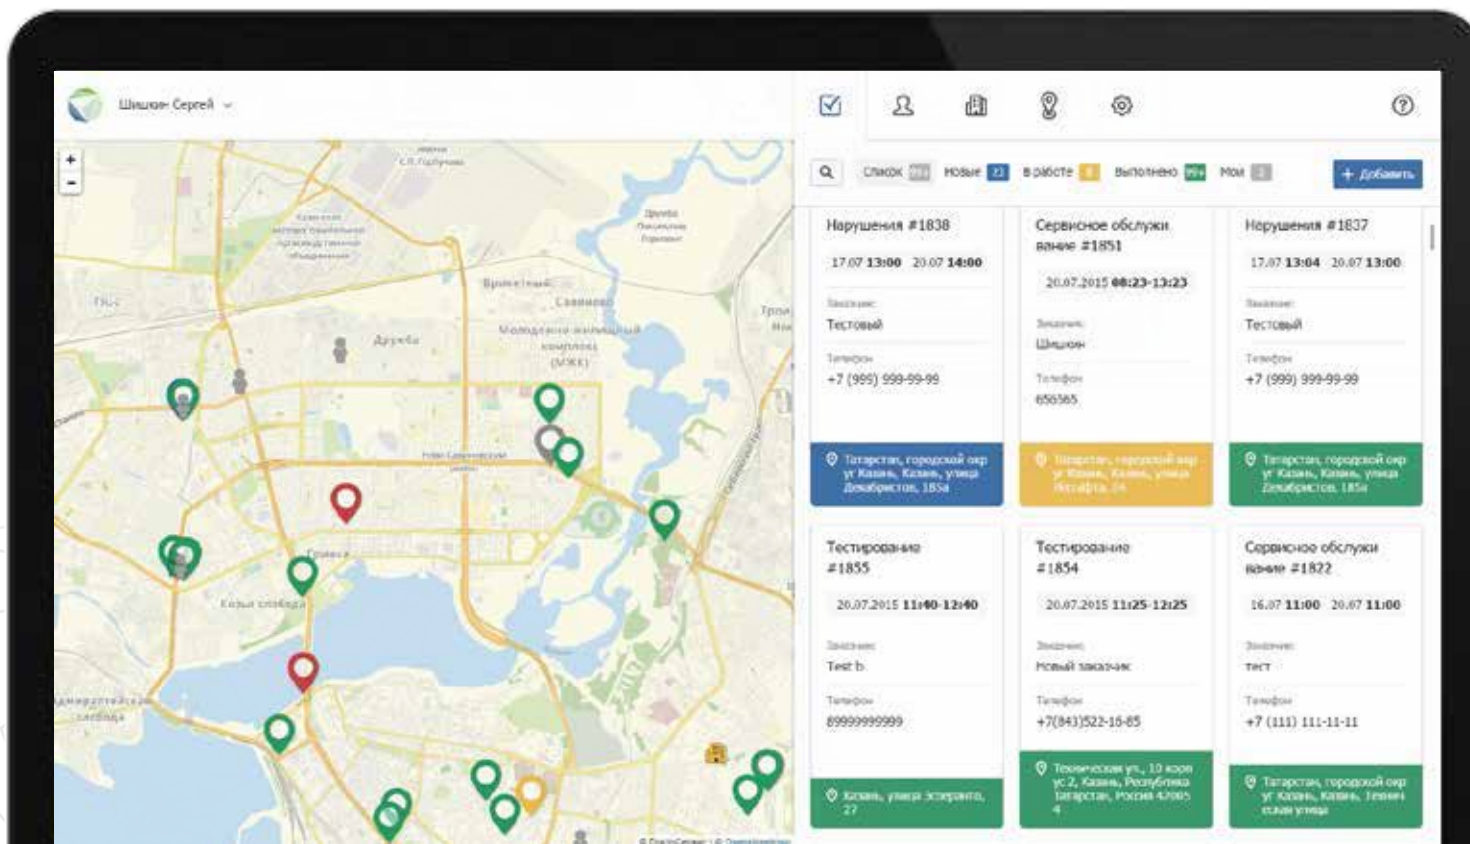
Шишкин Сергей

+
-

Дружба
Молодежный жилищный комплекс (МЖК)
Козья слобода

Список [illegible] Новые 23 В работе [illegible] Выполнено 99+ Мои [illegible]

+ Добавить

Нарушения #1838
17.07 13:00 20.07 14:00
Заказчик:
Тестовый
Телефон:
+7 (999) 999-99-99
Татарстан, городской окр г Казань, Казань, улица Декабристов, 185а

Сервисное обслуживание #1851
20.07.2015 08:23-13:23
Заказчик:
Шишкин
Телефон:
656565
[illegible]

Нарушения #1837
17.07 13:04 20.07 13:00
Заказчик:
Тестовый
Телефон:
+7 (999) 999-99-99
Татарстан, городской окр г Казань, Казань, улица Декабристов, 185а

Тестирование #1855
20.07.2015 11:40-12:40
Заказчик:
Test b
Телефон:
89999999999
Казань, улица Эсперанто, 27

Тестирование #1854
20.07.2015 11:25-12:25
Заказчик:
Новый заказчик
Телефон:
+7(843)522-16-85
Техническая ул., 10 корп ус 2, Казань, Республика Татарстан, Россия 42005 4

Сервисное обслуживание #1822
16.07 11:00 20.07 11:00
Заказчик:
тест
Телефон:
+7 (111) 111-11-11
Татарстан, городской окр г Казань, Казань, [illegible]